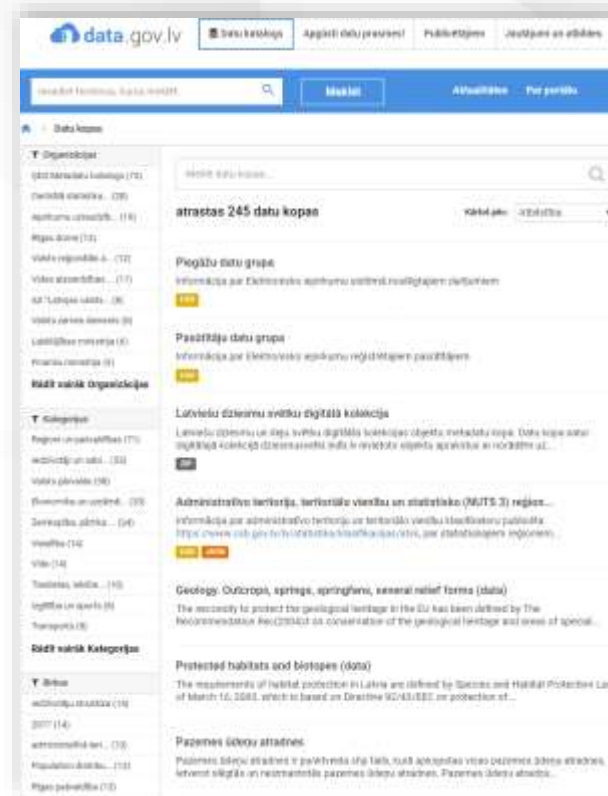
data.gov.lv

Datu katalogs | Apgūsti datu prasmes! | Publicētājiem | Jautājumi un atbildes

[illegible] | Meklēt | Aktualitātes | Par portālu

Datu kopas

Organizācijas
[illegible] (75)
Centrālā statistikas... (38)
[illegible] (19)
Rīgas dome (13)
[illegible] (12)
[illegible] (11)
AS "Latvijas valsts... (8)
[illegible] (6)
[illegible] (6)
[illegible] (5)
Rādīt vairāk Organizācijas

Kategorijas
Reģioni un pašvaldības (71)
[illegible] (53)
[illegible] (38)
Ekonomika un uzņēmē... (33)
Zemkopība, zivsa... (24)
Veselība (14)
Vide (14)
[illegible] (10)
Izglītība un sports (9)
Transports (8)
Rādīt vairāk Kategorijas

Birkas
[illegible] (15)
2017 (14)
administratīvā teri... (13)
Population distribu... (13)
Rīgas pašvaldība (12)

Meklēt datu kopas...

atrastas 245 datu kopas

Kārtot pēc: Atbilstība

Piegāžu datu grupa
Informācija par Elektronisko iepirkumu sistēmā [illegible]
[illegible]

Pasūtītāju datu grupa
Informācija par Elektronisko iepirkumu reģistrētajiem pasūtītājiem
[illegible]

Latviešu dziesmu svētku digitālā kolekcija
Latviešu dziesmu un deju svētku digitālās kolekcijas objektu metadatu kopa. Datu kopa satur digitālajā kolekcijā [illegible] apraksti...
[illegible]

Administratīvo teritoriju, teritoriālo vienību un statistisko (NUTS 3) reģion...
Informācija par administratīvo teritoriju un teritoriālo vienību klasifikatoru publicēta https://www.csb.gov.lv/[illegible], par statistiskajiem reģioniem...
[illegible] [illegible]

Geology. Outcrops, springs, springfens, several relief forms (data)
The necessity to protect the geological heritage in the EU has been defined by The Recommendation Rec(2004)3 on conservation of the geological heritage and areas of special...

Protected habitats and biotopes (data)
The requirements of habitat protection in Latvia are defined by Species and Habitat Protection La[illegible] of March 16, 2000, which is based on Directive 92/43/EEC on protection of...

Pazemes ūdeņu atradnes
Pazemes ūdeņu atradnes ir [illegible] visas pazemes ūdeņu atradnes, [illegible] pazemes ūdeņu atradnes. Pazemes ūdeņu atradņu...